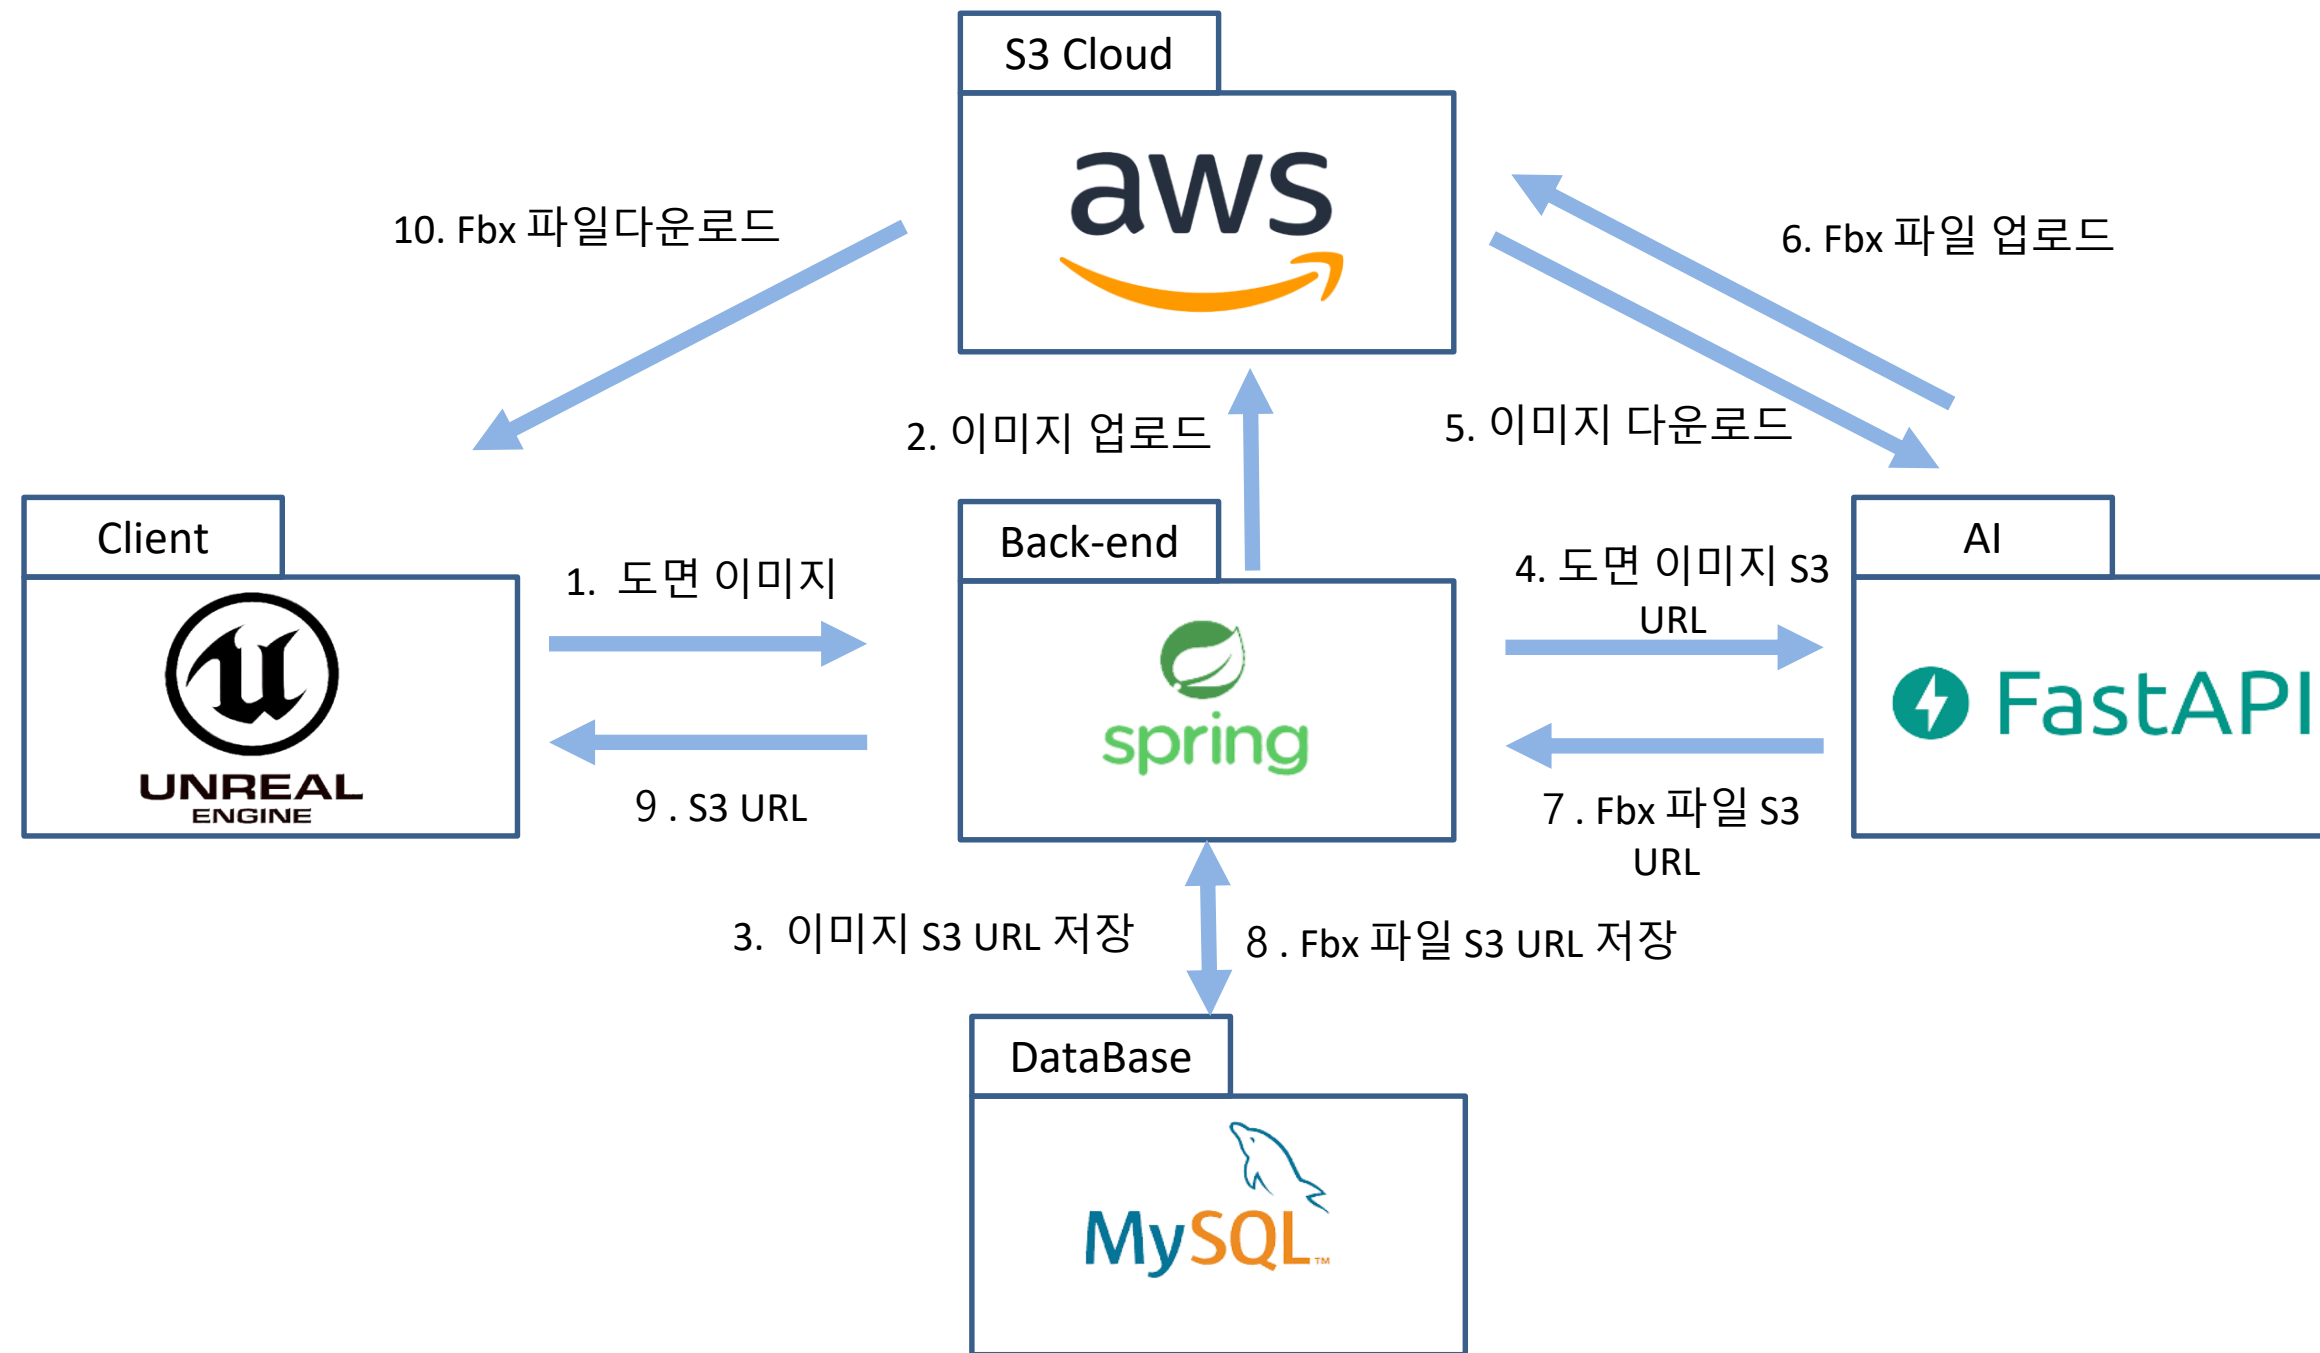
S3 Cloud

aws

10. Fbx 파일다운로드

6. Fbx 파일 업로드

2. 이미지 업로드

5. 이미지 다운로드

Client

UNREAL ENGINE

1. 도면 이미지

9 . S3 URL

Back-end

spring

4. 도면 이미지 S3 URL

7 . Fbx 파일 S3 URL

AI

FastAPI

3. 이미지 S3 URL 저장

8 . Fbx 파일 S3 URL 저장

DataBase

MySQL™